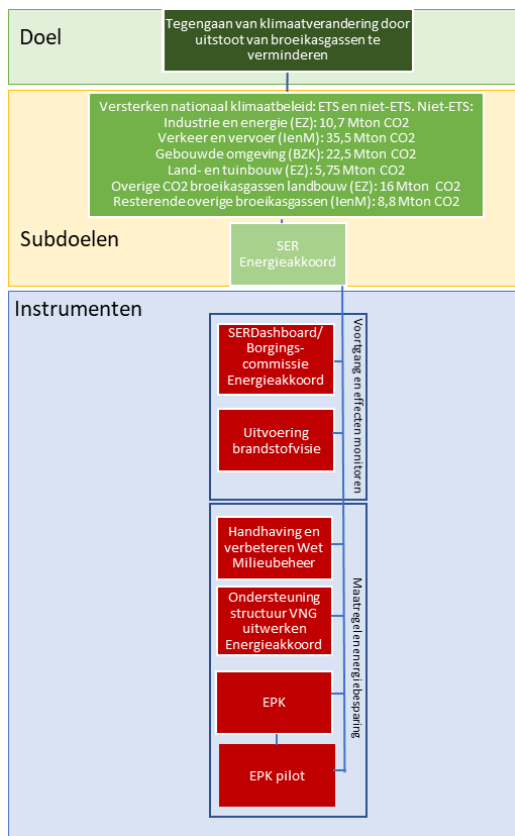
Doel

Tegengaan van klimaatverandering door uitstoot van broeikasgassen te verminderen

Versterken nationaal klimaatbeleid: ETS en niet-ETS. Niet-ETS:
Industrie en energie (EZ): 10,7 Mton CO2
Verkeer en vervoer (IenM): 35,5 Mton CO2
Gebouwde omgeving (BZK): 22,5 Mton CO2
Land- en tuinbouw (EZ): 5,75 Mton CO2
Overige CO2 broeikasgassen landbouw (EZ): 16 Mton CO2
Resterende overige broeikasgassen (IenM): 8,8 Mton CO2

Subdoelen

SER Energieakkoord

Instrumenten

Voortgang en effecten monitoren

SERDashboard/ Borgingscommissie Energieakkoord

Uitvoering brandstofvisie

Maatregelen energiebesparing

Handhaving en verbeteren Wet Milieubeheer

Ondersteuning structuur VNG uitwerken Energieakkoord

EPK

EPK pilot